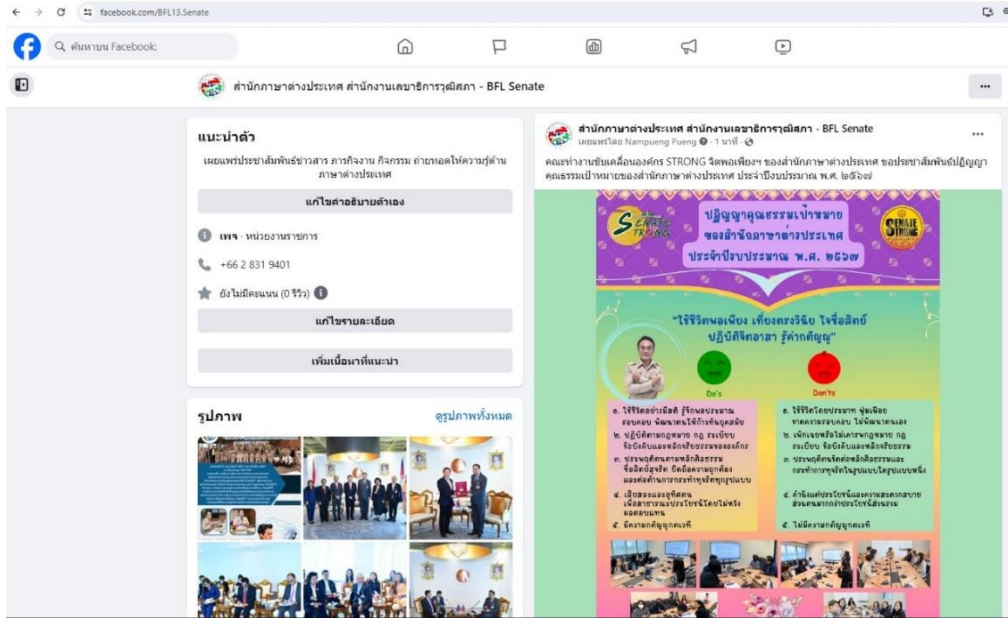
facebook.com/BFL13.Senate

ค้นหาบน Facebook

สำนักภาษาต่างประเทศ สำนักงานเลขาธิการวุฒิสภา - BFL Senate

แนะนำตัว

เผยแพร่ประชาสัมพันธ์ข่าวสาร ภารกิจงาน กิจกรรม ถ่ายทอดให้ความรู้ด้านภาษาต่างประเทศ

แก้ไขคำอธิบายตัวเอง

เพจ · หน่วยงานราชการ

+66 2 831 9401

ยังไม่มีคะแนน (0 รีวิว)

แก้ไขรายละเอียด

เพิ่มเนื้อหาที่แนะนำ

รูปภาพ

ดูรูปภาพทั้งหมด

สำนักภาษาต่างประเทศ สำนักงานเลขาธิการวุฒิสภา - BFL Senate
เผยแพร่โดย Nampueng Pueng · 1 นาที ·

คณะทำงานขับเคลื่อนองค์กร STRONG จิตพอเพียงฯ ของสำนักภาษาต่างประเทศ ขอประชาสัมพันธ์ปฏิญญาคุณธรรมเป้าหมายของสำนักภาษาต่างประเทศ ประจำปีงบประมาณ พ.ศ. ๒๕๖๗

Senate STRONG

ปฏิญญาคุณธรรมเป้าหมาย ของสำนักภาษาต่างประเทศ ประจำปีงบประมาณ พ.ศ. ๒๕๖๗

SENATE STRONG

"ใช้ชีวิตพอเพียง เที่ยงตรงวินัย ใจซื่อสัตย์ ปฏิบัติจิตอาสา รู้ค่ากตัญญู"

Do's

Don'ts

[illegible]